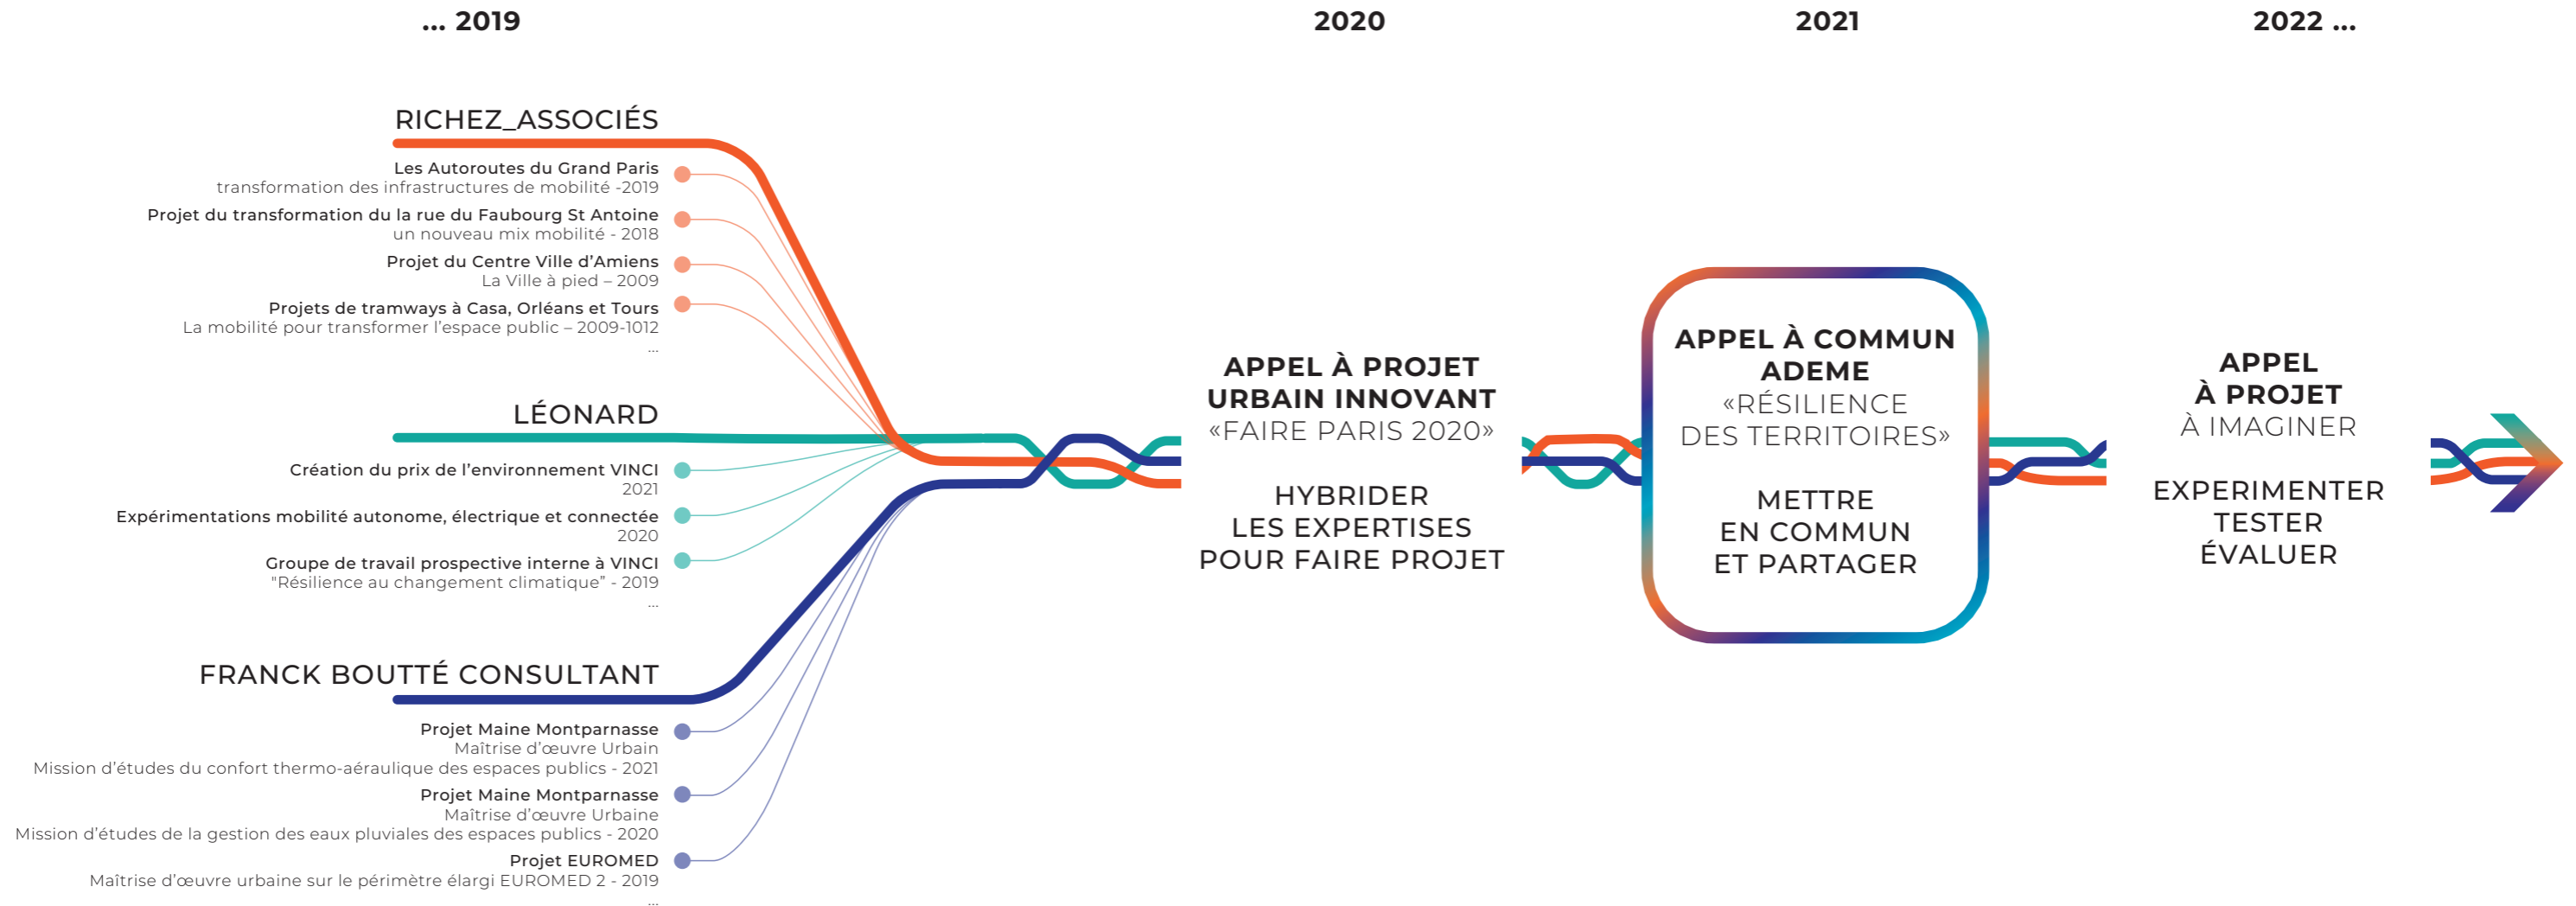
... 2019

2020

2021

2022 ...

RICHEZ_ASSOCIÉS

Les Autoroutes du Grand Paris
transformation des infrastructures de mobilité -2019

Projet du transformation du la rue du Faubourg St Antoine
un nouveau mix mobilité - 2018

Projet du Centre Ville d'Amiens
La Ville à pied – 2009

Projets de tramways à Casa, Orléans et Tours
La mobilité pour transformer l'espace public – 2009-1012
...

LÉONARD

Création du prix de l'environnement VINCI
2021

Expérimentations mobilité autonome, électrique et connectée
2020

Groupe de travail prospective interne à VINCI
"Résilience au changement climatique" - 2019
...

FRANCK BOUTTÉ CONSULTANT

Projet Maine Montparnasse
Maîtrise d'œuvre Urbain
Mission d'études du confort thermo-aéraulique des espaces publics - 2021

Projet Maine Montparnasse
Maîtrise d'œuvre Urbaine
Mission d'études de la gestion des eaux pluviales des espaces publics - 2020

Projet EUROMED
Maîtrise d'œuvre urbaine sur le périmètre élargi EUROMED 2 - 2019
...

APPEL À PROJET
URBAIN INNOVANT
«FAIRE PARIS 2020»

HYBRIDER
LES EXPERTISES
POUR FAIRE PROJET

APPEL À COMMUN
ADEME
«RÉSILIENCE
DES TERRITOIRES»

METTRE
EN COMMUN
ET PARTAGER

APPEL
À PROJET
À IMAGINER

EXPERIMENTER
TESTER
ÉVALUER